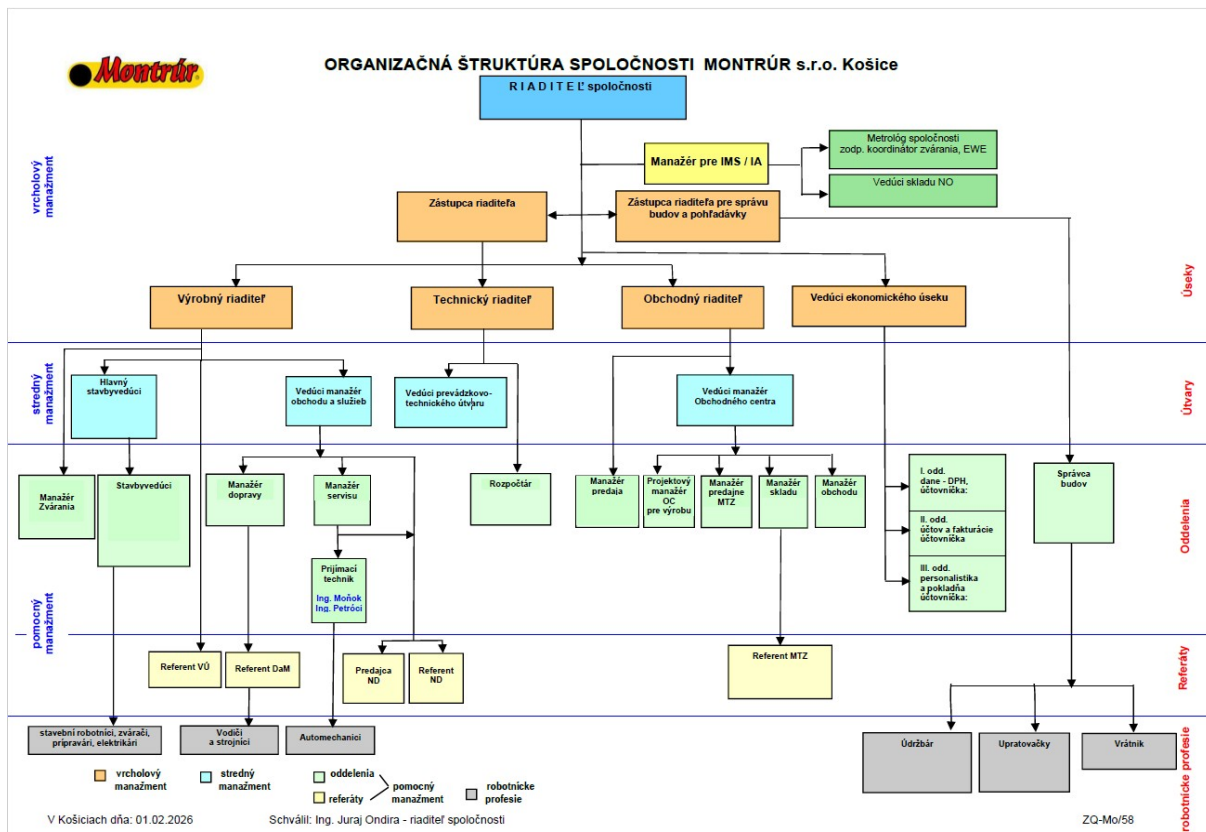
Montrúr

ORGANIZAČNÁ ŠTRUKTÚRA SPOLOČNOSTI MONTRÚR s.r.o. Košice

vrcholový manažment

R I A D I T E Ľ spoločnosti

Manažér pre IMS / IA

Metrológ spoločnosti
zodp. koordinátor zvárania, EWE

Vedúci skladu NO

Zástupca riaditeľa

Zástupca riaditeľa pre správu budov a pohľadávky

Úseky

Výrobný riaditeľ

Technický riaditeľ

Obchodný riaditeľ

Vedúci ekonomického úseku

stredný manažment

Útvary

Hlavný stavbyvedúci

Vedúci manažér obchodu a služieb

Vedúci prevádzkovo-technického útvaru

Vedúci manažér Obchodného centra

Oddelenia

Manažér Zvárania

Stavbyvedúci

Manažér dopravy

Manažér servisu

Rozpočtár

Manažér predaja

Projektový manažér OC pre výrobu

Manažér predajne MTZ

Manažér skladu

Manažér obchodu

I. odd. dane - DPH, účtovníčka:

II. odd. účtov a fakturácie účtovníčka

III. odd. personalistika a pokladňa účtovníčka:

Správca budov

pomocný manažment

Prijímací technik
Ing. Moňok
Ing. Petróci

Referáty

Referent VÚ

Referent DaM

Predajca ND

Referent ND

Referent MTZ

robotnícke profesie

stavební robotníci, zvárači, pripravári, elektrikári

Vodiči a strojníci

Automechanici

Údržbár

Upratovačky

Vrátnik

vrcholový manažment

stredný manažment

oddelenia

referáty

pomocný manažment

robotnícke profesie

V Košiciach dňa: 01.02.2026

Schválil: Ing. Juraj Ondira - riaditeľ spoločnosti

ZQ-Mo/58